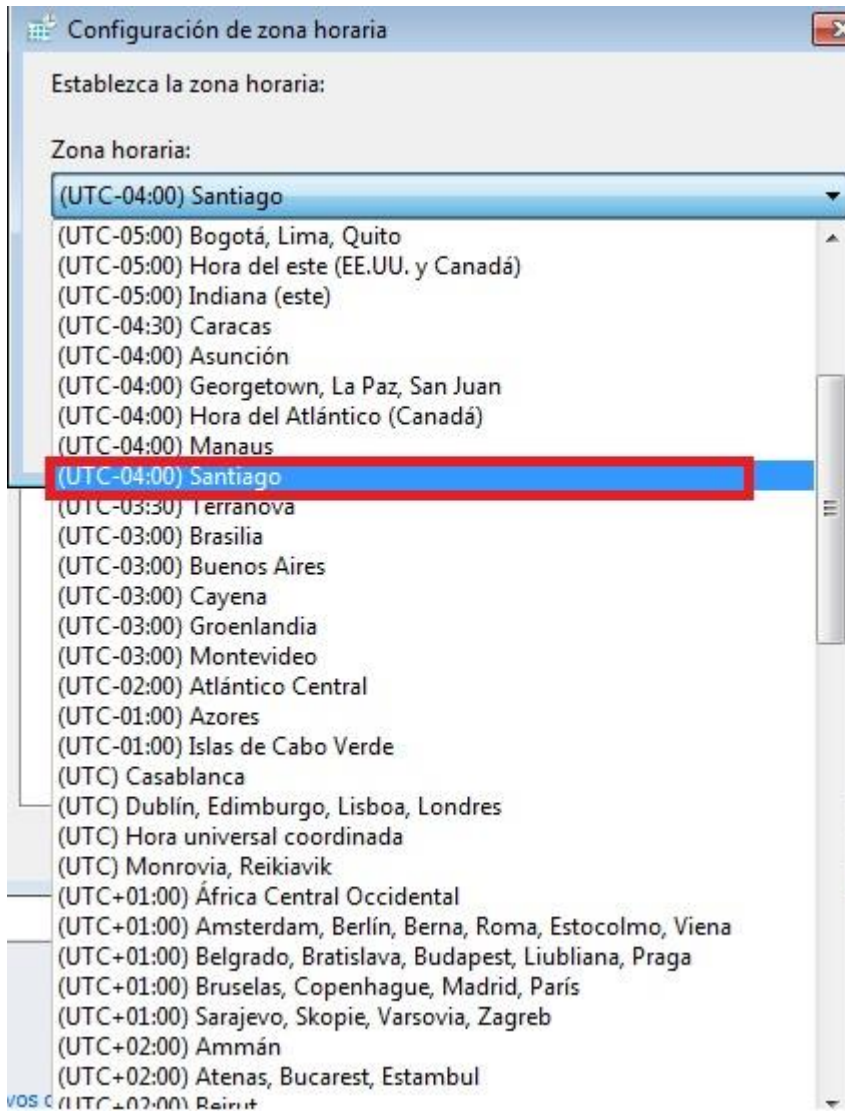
Configuración de zona horaria

Establezca la zona horaria:

Zona horaria:

(UTC-04:00) Santiago

(UTC-05:00) Bogotá, Lima, Quito
(UTC-05:00) Hora del este (EE.UU. y Canadá)
(UTC-05:00) Indiana (este)
(UTC-04:30) Caracas
(UTC-04:00) Asunción
(UTC-04:00) Georgetown, La Paz, San Juan
(UTC-04:00) Hora del Atlántico (Canadá)
(UTC-04:00) Manaus
(UTC-04:00) Santiago
(UTC-03:30) Terranova
(UTC-03:00) Brasilia
(UTC-03:00) Buenos Aires
(UTC-03:00) Cayena
(UTC-03:00) Groenlandia
(UTC-03:00) Montevideo
(UTC-02:00) Atlántico Central
(UTC-01:00) Azores
(UTC-01:00) Islas de Cabo Verde
(UTC) Casablanca
(UTC) Dublín, Edimburgo, Lisboa, Londres
(UTC) Hora universal coordinada
(UTC) Monrovia, Reikiavik
(UTC+01:00) África Central Occidental
(UTC+01:00) Amsterdam, Berlín, Berna, Roma, Estocolmo, Viena
(UTC+01:00) Belgrado, Bratislava, Budapest, Liubliana, Praga
(UTC+01:00) Bruselas, Copenhague, Madrid, París
(UTC+01:00) Sarajevo, Skopie, Varsovia, Zagreb
(UTC+02:00) Ammán
(UTC+02:00) Atenas, Bucarest, Estambul
vos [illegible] (UTC+02:00) Beirut